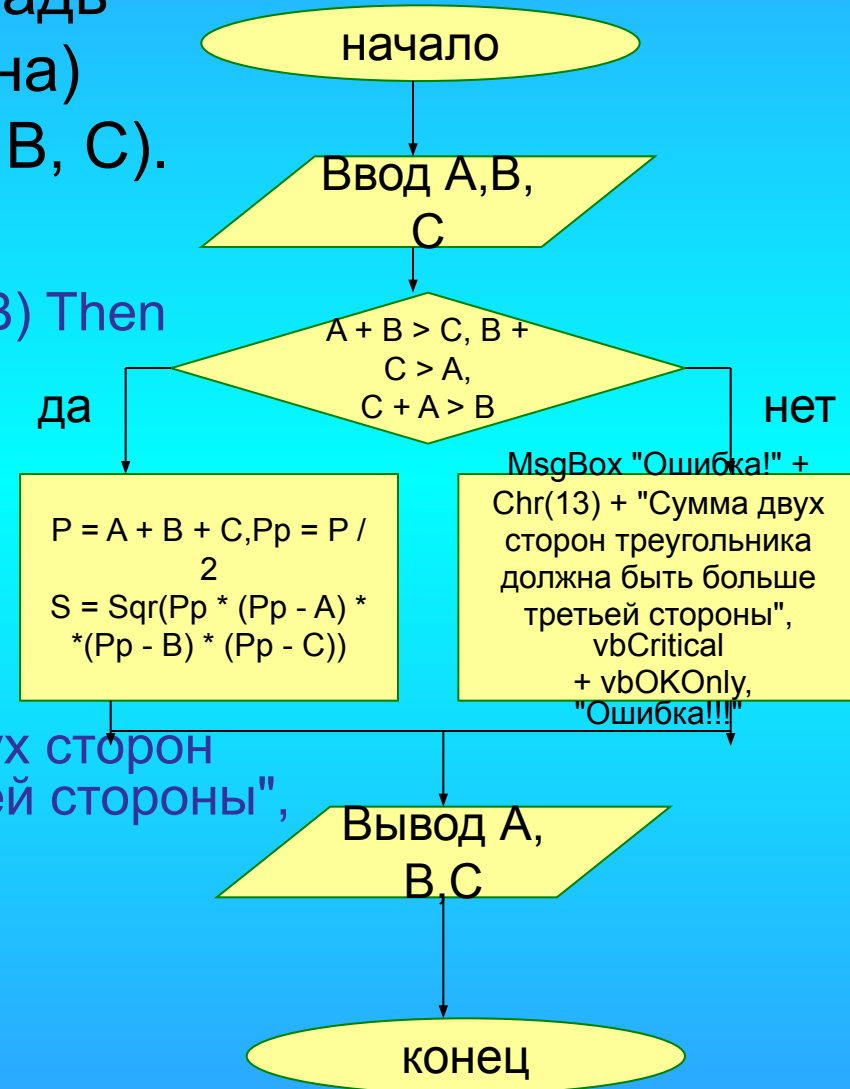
адь
на)
В, С).

3) Then

начало

Ввод А,В, С

A + B > C, B + C > A, C + A > B

да

нет

P = A + B + C,Pp = P / 2
S = Sqr(Pp * (Pp - A) * *(Pp - B) * (Pp - C))

MsgBox "Ошибка!" + Chr(13) + "Сумма двух сторон треугольника должна быть больше третьей стороны", vbCritical + vbOKOnly, "Ошибка!!!"

ух сторон
ей стороны",

Вывод А, В,С

конец